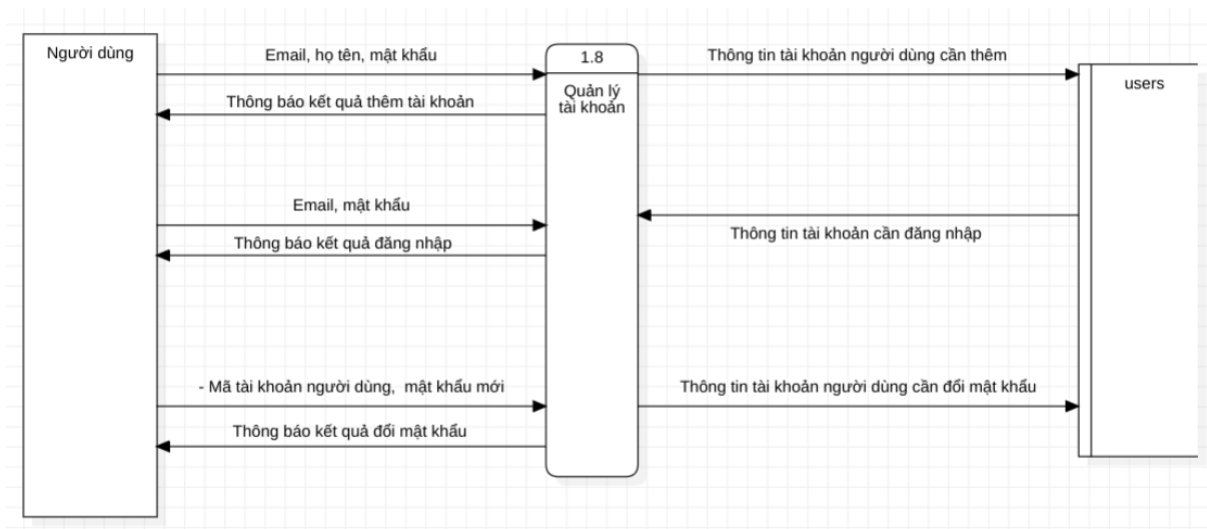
Người dùng

Email, họ tên, mật khẩu

1.8

Quản lý tài khoản

Thông tin tài khoản người dùng cần thêm

users

Thông báo kết quả thêm tài khoản

Email, mật khẩu

Thông tin tài khoản cần đăng nhập

Thông báo kết quả đăng nhập

- Mã tài khoản người dùng, mật khẩu mới

Thông tin tài khoản người dùng cần đổi mật khẩu

Thông báo kết quả đổi mật khẩu